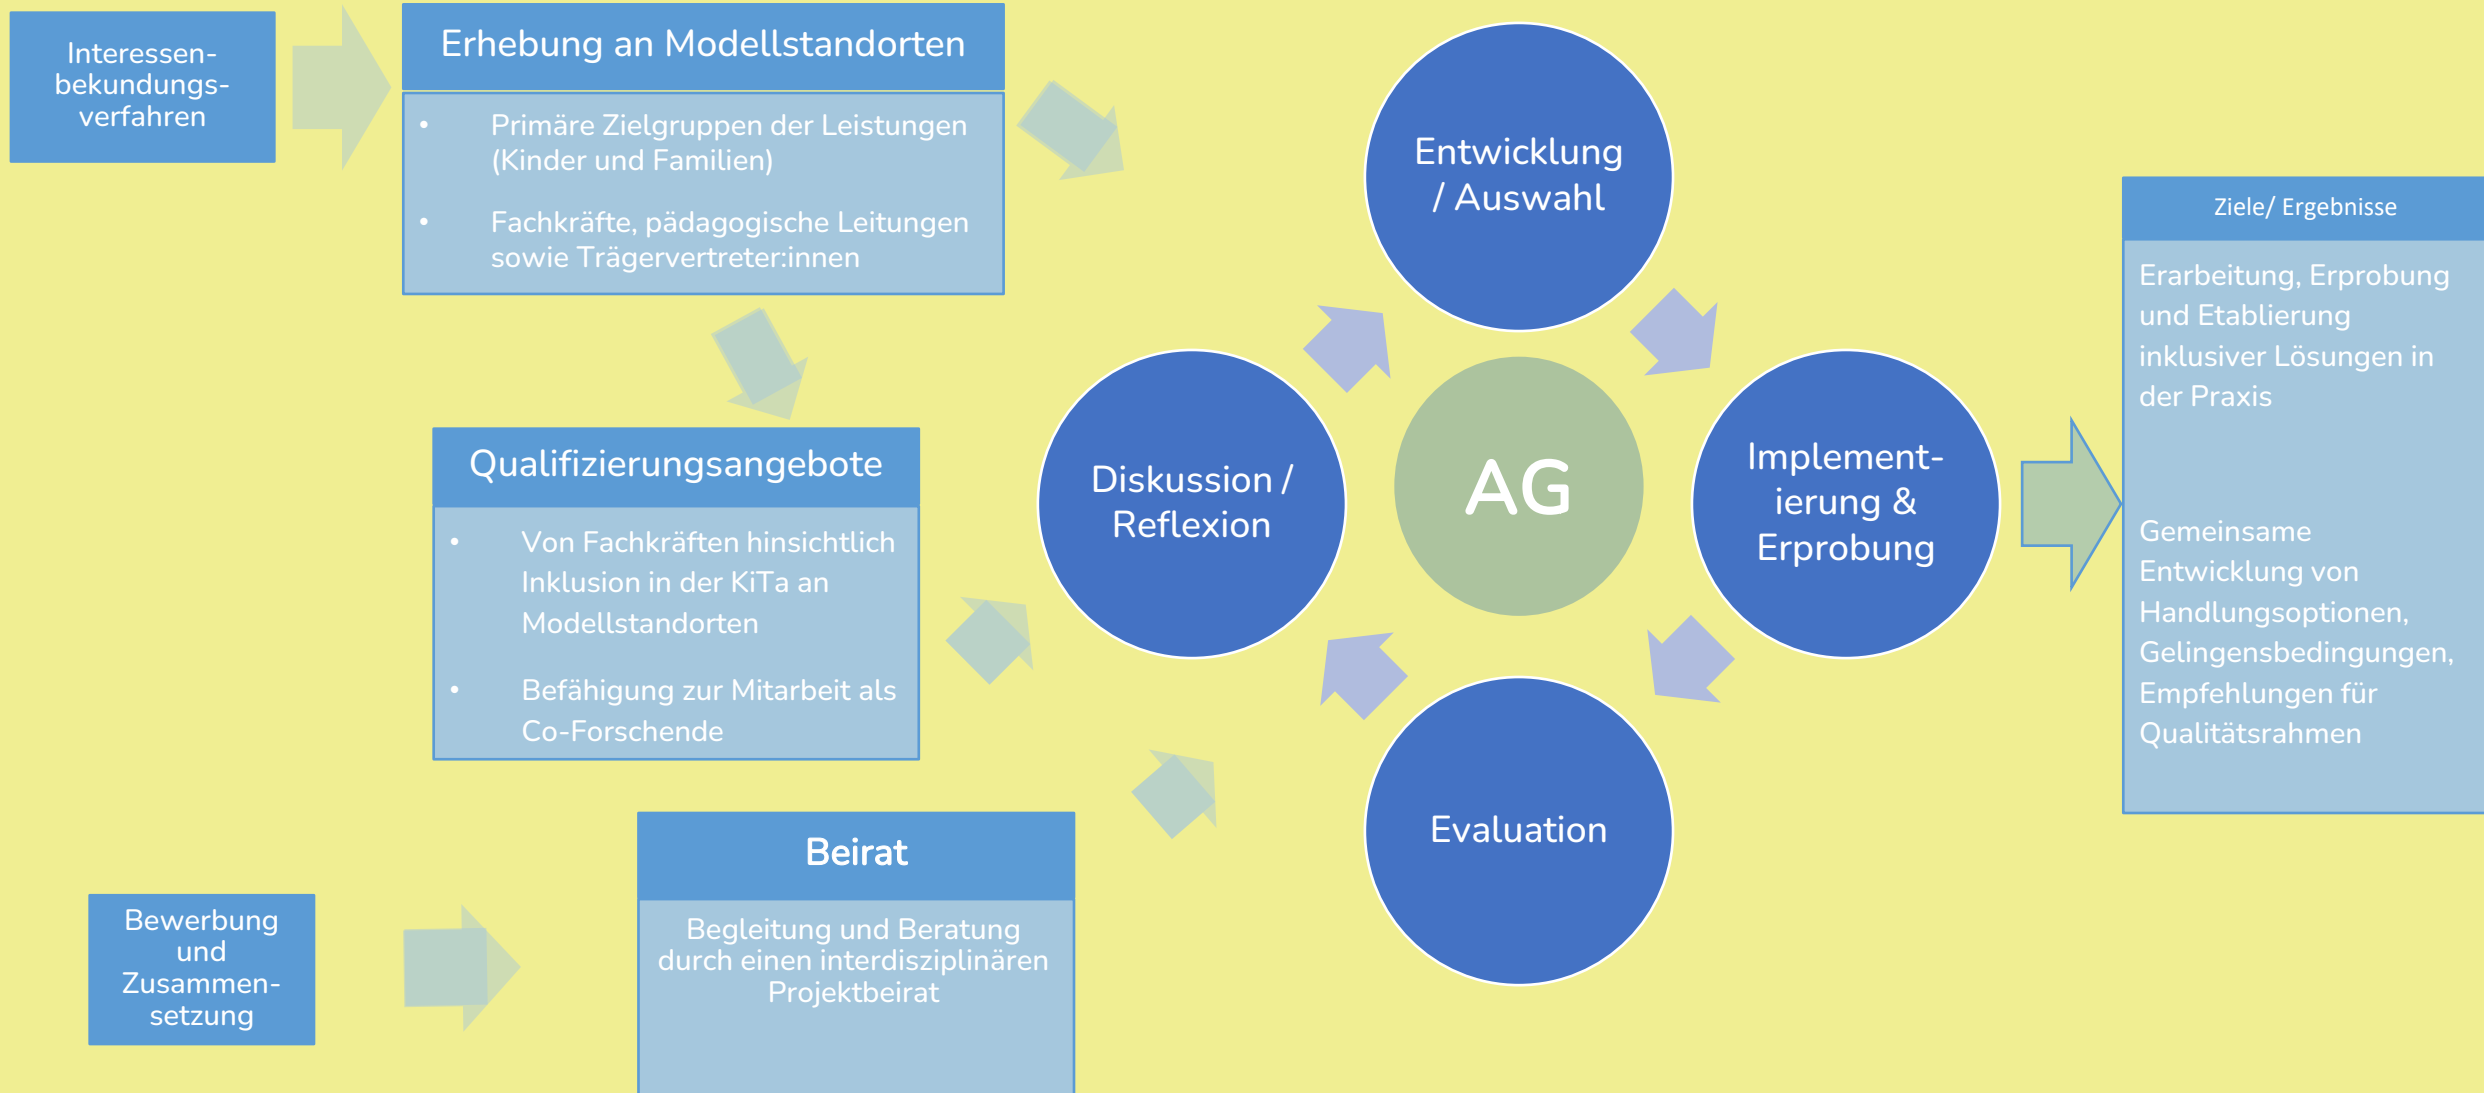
Interessenbekundungsverfahren

Erhebung an Modellstandorten

- Primäre Zielgruppen der Leistungen (Kinder und Familien)
- Fachkräfte, pädagogische Leitungen sowie Trägervertreter:innen

Qualifizierungsangebote

- Von Fachkräften hinsichtlich Inklusion in der KiTa an Modellstandorten
- Befähigung zur Mitarbeit als Co-Forschende

Bewerbung und Zusammensetzung

Beirat

Begleitung und Beratung durch einen interdisziplinären Projektbeirat

Entwicklung / Auswahl

Diskussion / Reflexion

AG

Implementierung & Erprobung

Evaluation

Ziele/ Ergebnisse

Erarbeitung, Erprobung und Etablierung inklusiver Lösungen in der Praxis

Gemeinsame Entwicklung von Handlungsoptionen, Gelingensbedingungen, Empfehlungen für Qualitätsrahmen